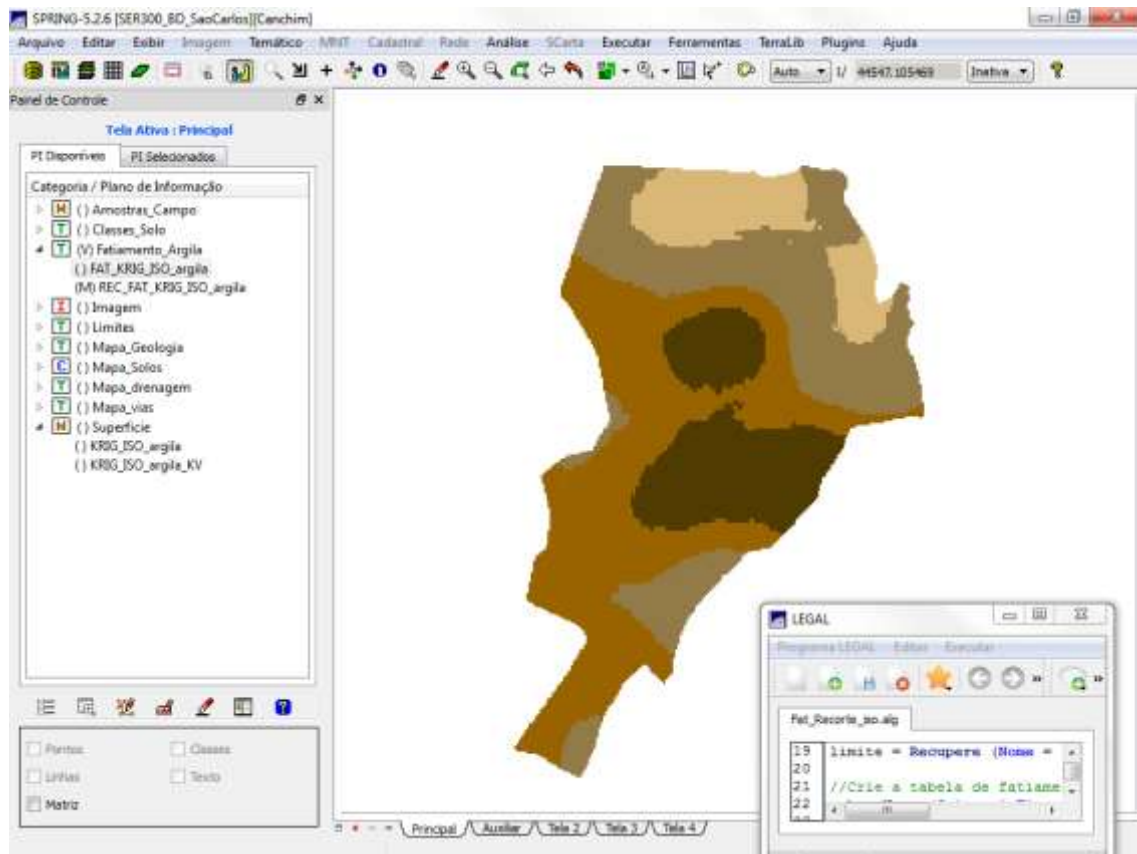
SPRING-5.2.6 [SER300_BD_SaoCarlos][Canchim]

Arquivo Editar Exibir Imagem Temático MNT Cadastral Rede Análise SCarta Executar Ferramentas TerraLib Plugins Ajuda

Auto 1/ 44547.105469 Inativa

Painel de Controle

Tela Ativa : Principal

PI Disponíveis PI Selecionados

Categoria / Plano de Informação

() Amostras_Campo
() Classes_Solo
(V) Fatiamento_Argila
() FAT_KRIG_ISO_argila
(M) REC_FAT_KRIG_ISO_argila
() Imagem
() Limites
() Mapa_Geologia
() Mapa_Solos
() Mapa_drenagem
() Mapa_vias
() Superficie
() KRIG_ISO_argila
() KRIG_ISO_argila_KV

Pontos Classes
Linhas Texto
Matriz

Principal Auxiliar Tela 2 Tela 3 Tela 4

LEGAL

Programa LEGAL Editar Executar

Fat_Recorte_iso.alg

19 limite = Recupere (Nome =
20
21 //Crie a tabela de fatiame
22